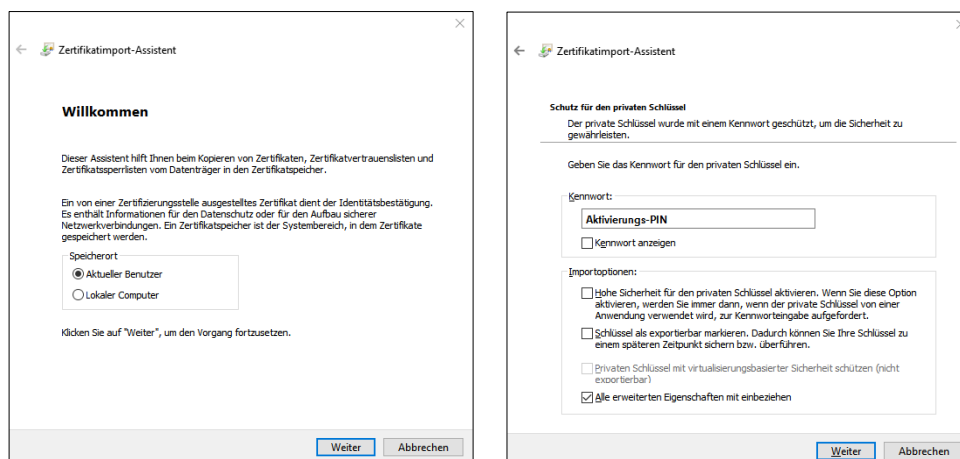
Zertifikatimport-Assistent

Willkommen

Dieser Assistent hilft Ihnen beim Kopieren von Zertifikaten, Zertifikatvertrauenslisten und Zertifikatssperrlisten vom Datenträger in den Zertifikatspeicher.

Ein von einer Zertifizierungsstelle ausgestelltes Zertifikat dient der Identitätsbestätigung. Es enthält Informationen für den Datenschutz oder für den Aufbau sicherer Netzwerkverbindungen. Ein Zertifikatspeicher ist der Systembereich, in dem Zertifikate gespeichert werden.

Speicherort
Aktueller Benutzer
Lokaler Computer

Klicken Sie auf "Weiter", um den Vorgang fortzusetzen.

Weiter Abbrechen

Zertifikatimport-Assistent

Schutz für den privaten Schlüssel
Der private Schlüssel wurde mit einem Kennwort geschützt, um die Sicherheit zu gewährleisten.

Geben Sie das Kennwort für den privaten Schlüssel ein.

Kennwort:
Aktivierungs-PIN
Kennwort anzeigen

Importoptionen:
Hohe Sicherheit für den privaten Schlüssel aktivieren. Wenn Sie diese Option aktivieren, werden Sie immer dann, wenn der private Schlüssel von einer Anwendung verwendet wird, zur Kennworteingabe aufgefordert.
Schlüssel als exportierbar markieren. Dadurch können Sie Ihre Schlüssel zu einem späteren Zeitpunkt sichern bzw. überführen.
Privaten Schlüssel mit virtualisierungsbasierter Sicherheit schützen (nicht exportierbar)
Alle erweiterten Eigenschaften mit einbeziehen

Weiter Abbrechen